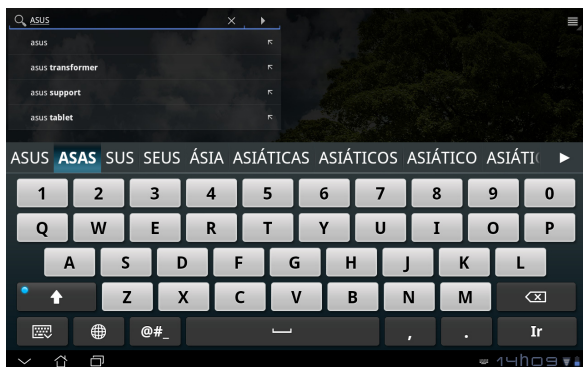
ASUS

asus

asus transformer

asus support

asus tablet

ASUS ASAS SUS SEUS ÁSIA ASIÁTICAS ASIÁTICOS ASIÁTICO ASIÁTI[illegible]

1 2 3 4 5 6 7 8 9 0

Q W E R T Y U I O P

A S D F G H J K L

Z X C V B N M

@#_

,

.

Ir

14h09